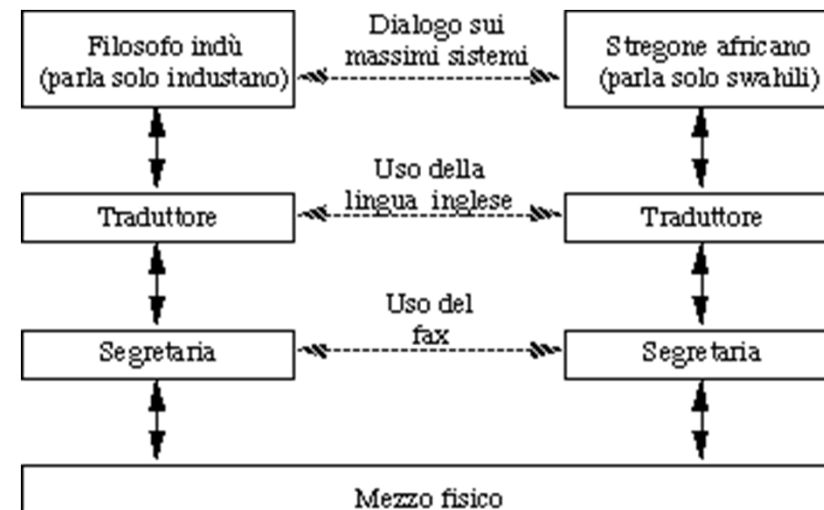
Filosofo indù
(parla solo industano)

Dialogo sui
massimi sistemi

Stregone africano
(parla solo swahili)

Traduttore

Uso della
lingua inglese

Traduttore

Segretaria

Uso del
fax

Segretaria

Mezzo fisico